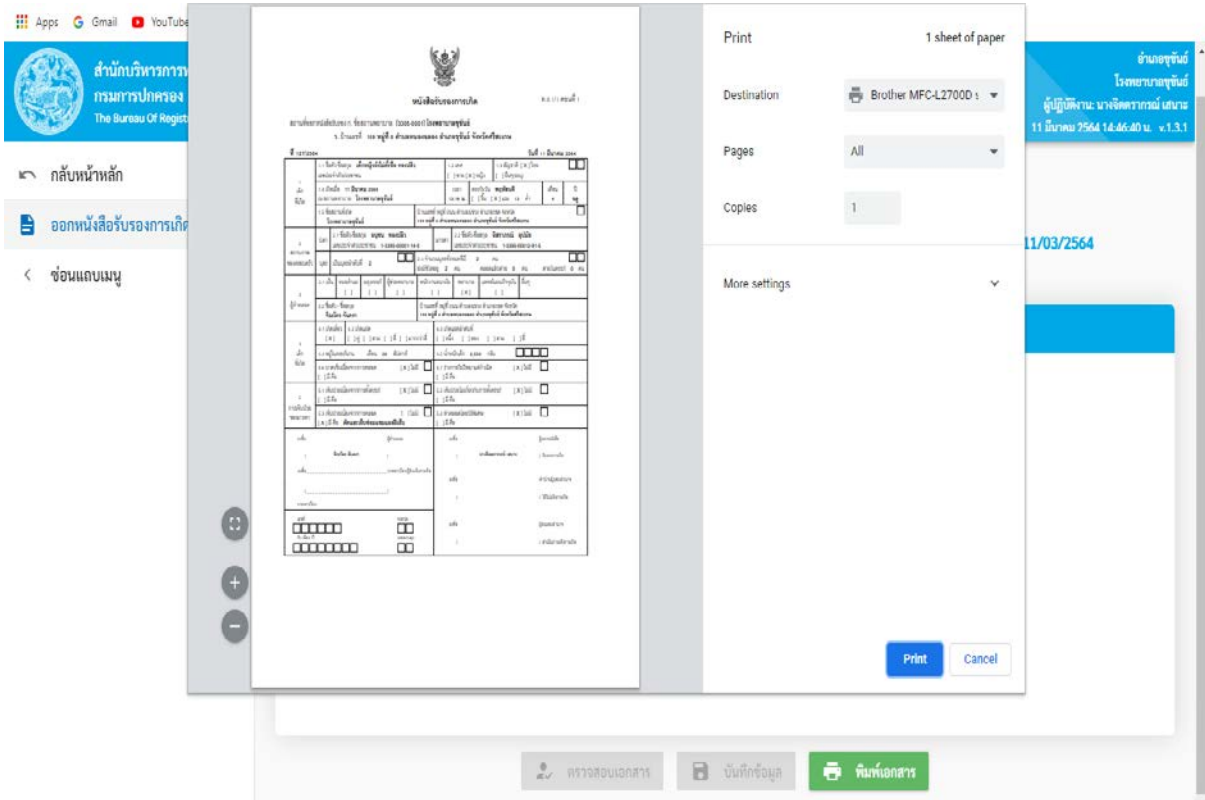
Apps Gmail YouTube

สำนักบริหารการ
กรมการปกครอง
The Bureau Of Regist

กลับหน้าหลัก
ออกหนังสือรับรองการเกิด
ซ่อนแถบเมนู

หนังสือรับรองการเกิด

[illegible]

Print 1 sheet of paper

Destination Brother MFC-L2700D

Pages All

Copies 1

More settings

Print Cancel

อำเภอชุมพลบุรี
โรงพยาบาลชุมพลบุรี
ผู้ปฏิบัติงาน: นางจิตตราภรณ์ เสนาะ
11 มีนาคม 2564 14:46:40 น. v.1.3.1

11/03/2564

ตรวจสอบเอกสาร บันทึกข้อมูล พิมพ์เอกสาร